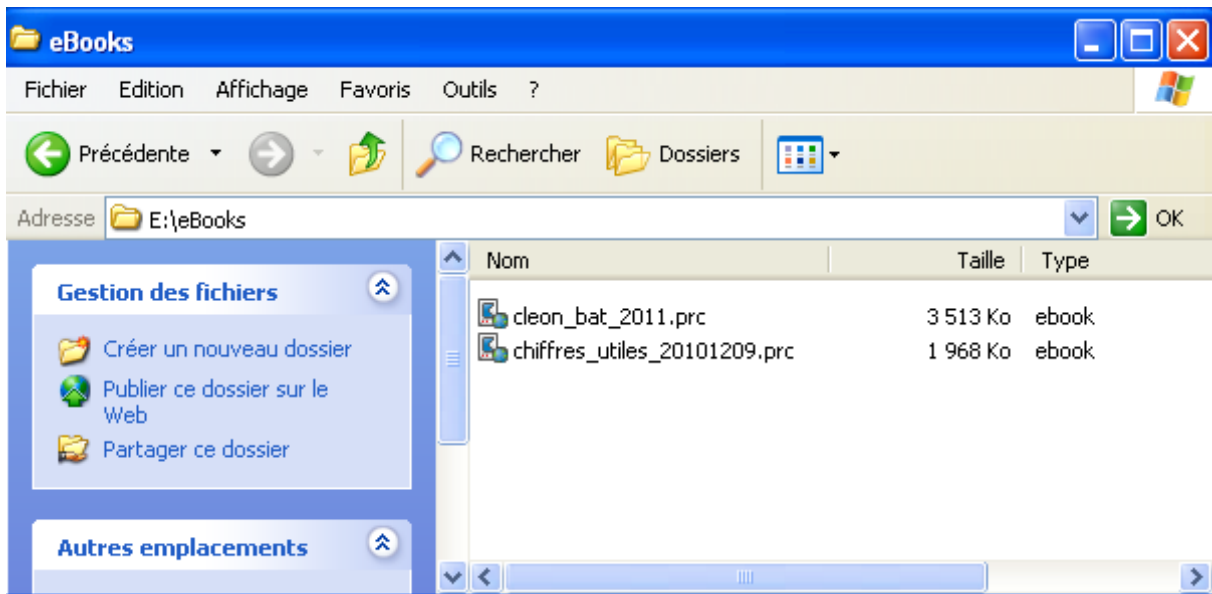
eBooks

Fichier Edition Affichage Favoris Outils ?

Précédente Rechercher Dossiers

Adresse E:\eBooks OK

Gestion des fichiers

Créer un nouveau dossier

Publier ce dossier sur le Web

Partager ce dossier

Autres emplacements

| Nom | Taille | Type |
|---|---|---|
| cleon_bat_2011.prc | 3 513 Ko | ebook |
| chiffres_utiles_20101209.prc | 1 968 Ko | ebook |